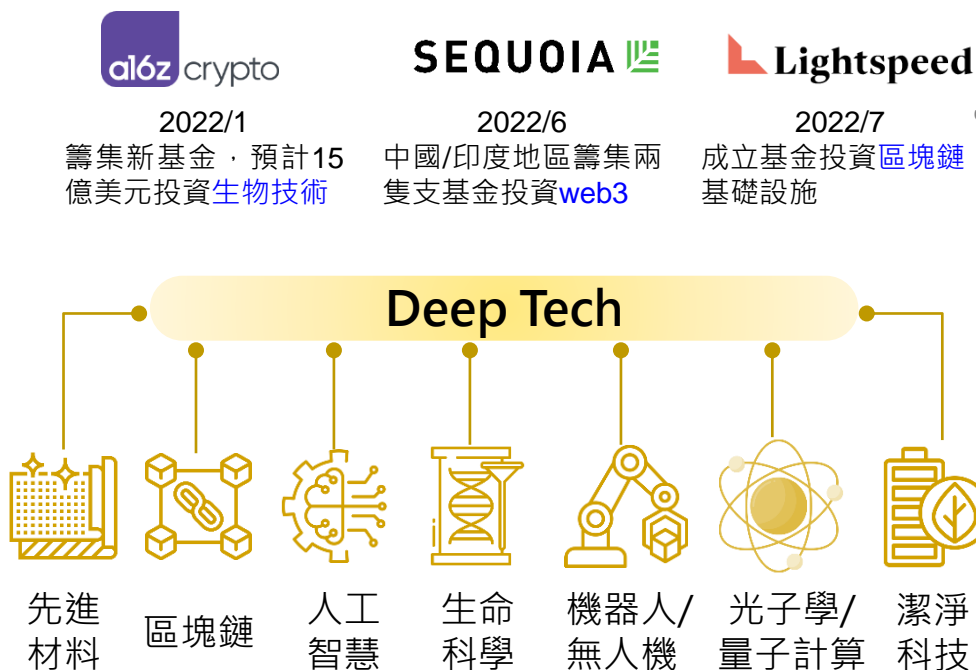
a16z crypto

SEQUOIA

Lightspeed

2022/1
籌集新基金，預計15億美元投資生物技術

2022/6
中國/印度地區籌集兩隻支基金投資web3

2022/7
成立基金投資區塊鏈基礎設施

Deep Tech

先進材料

區塊鏈

人工智慧

生命科學

機器人/無人機

光子學/量子計算

潔淨科技